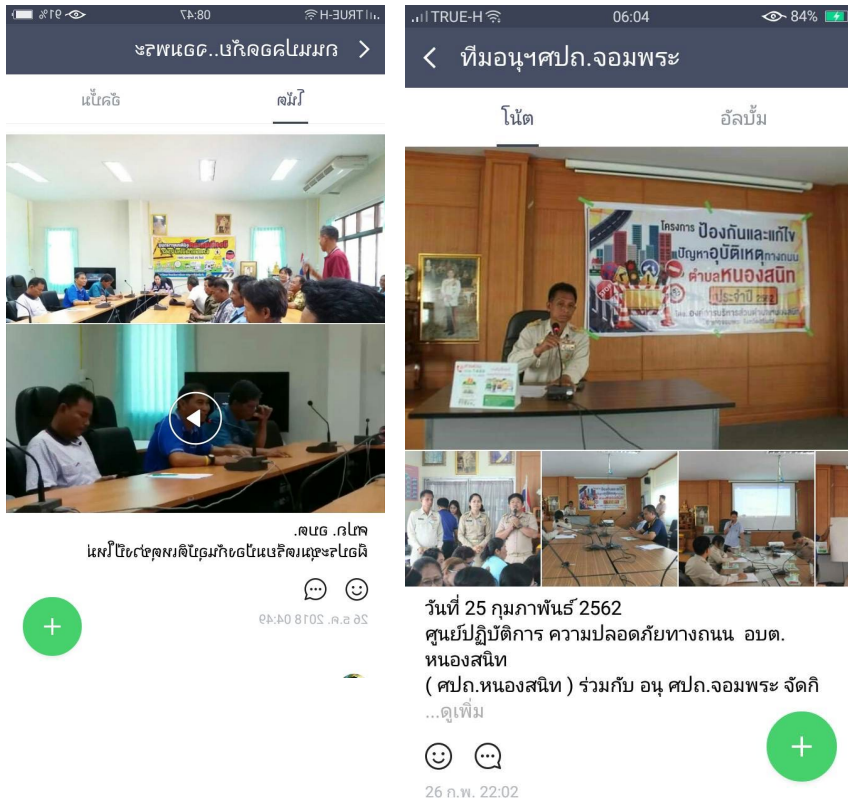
TRUE-H 08:47 91%

ทีมอนุฯศปถ..จอมพระ

โน้ต อัลบั้ม

ศปถ. อบต.
ผิดไปจะขุดหนักกดกอดาเมทกตูลาทัดแปป

26 ธ.ค. 2018 04:49

TRUE-H 06:04 84%

ทีมอนุฯศปถ.จอมพระ

โน้ต อัลบั้ม

โครงการ ป้องกันและแก้ไขปัญหาอุบัติเหตุทางถนน ตำบลหนองสนิท ประจำปี

วันที่ 25 กุมภาพันธ์ 2562
ศูนย์ปฏิบัติการ ความปลอดภัยทางถนน อบต. หนองสนิท
( ศปถ.หนองสนิท ) ร่วมกับ อนุ ศปถ.จอมพระ จัดกิ
...ดูเพิ่ม

26 ก.พ. 22:02